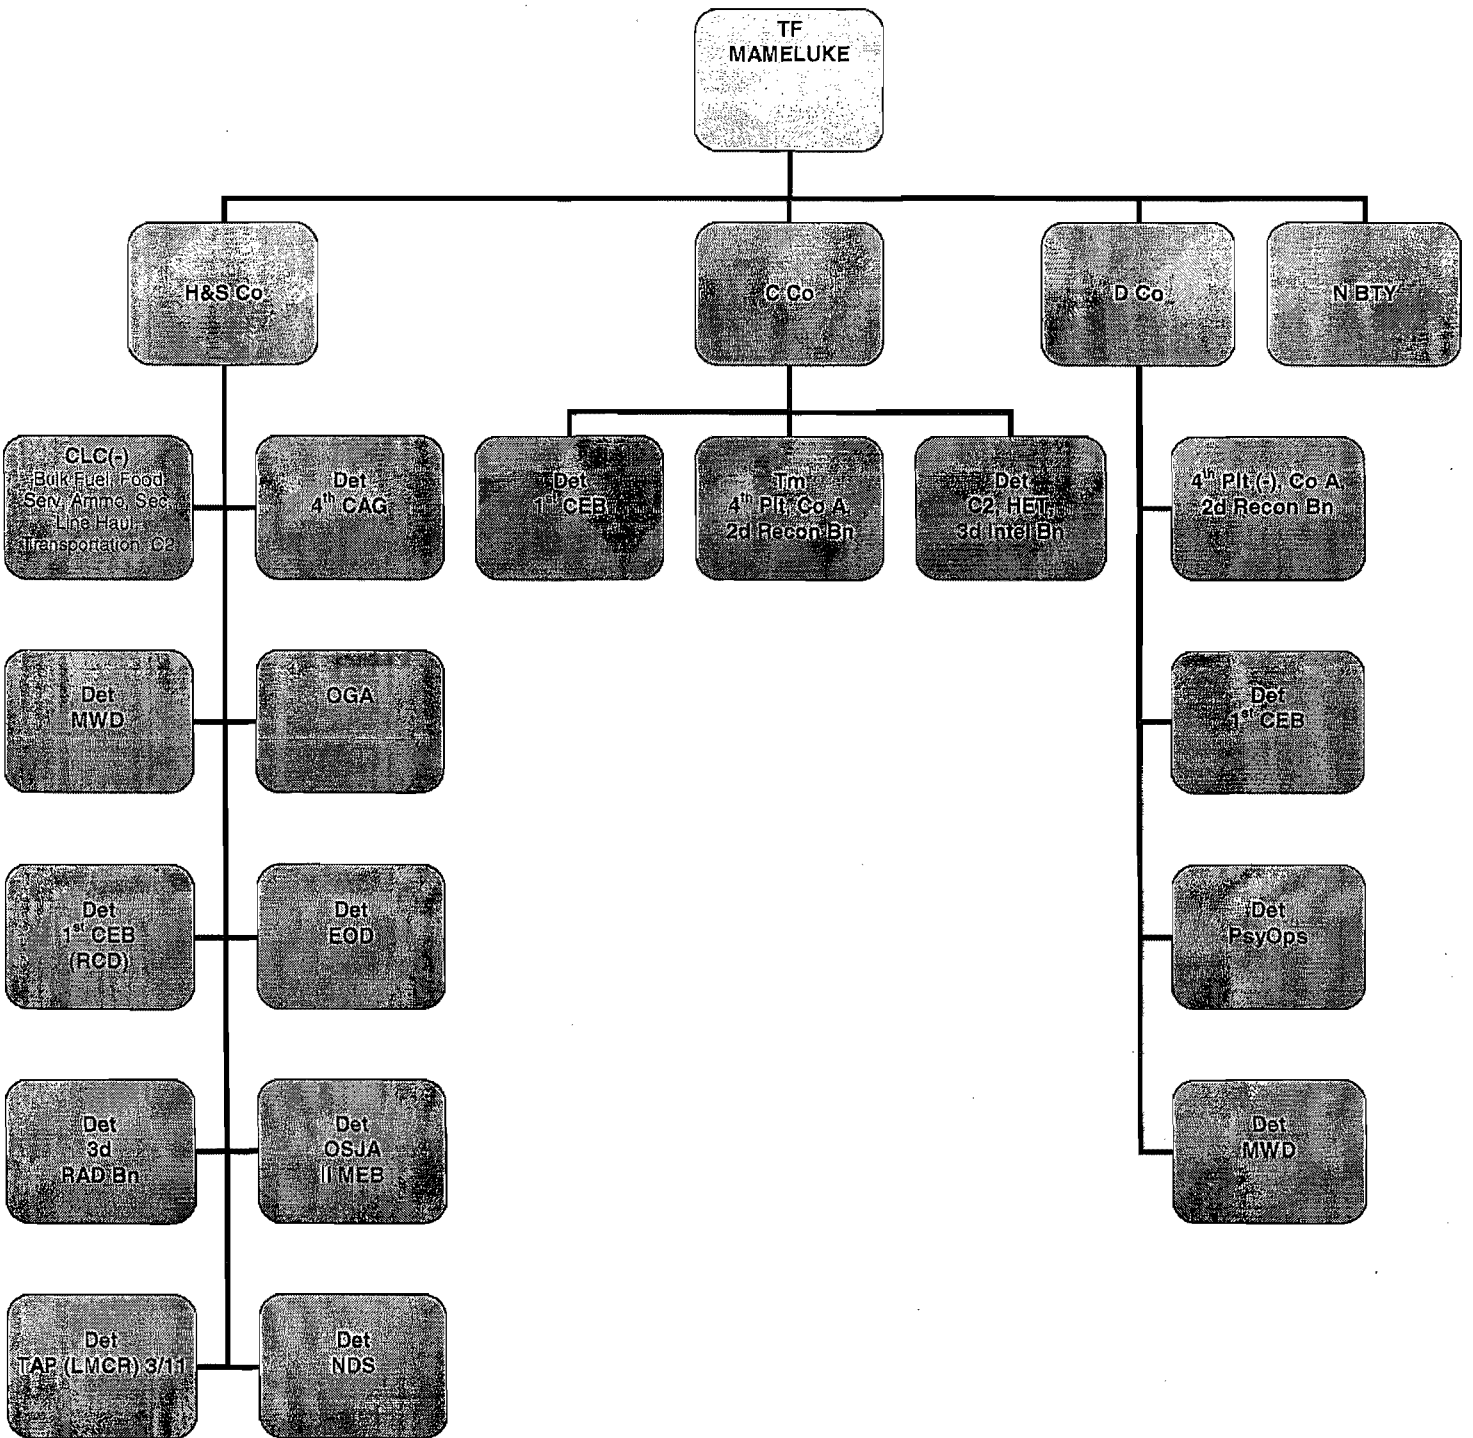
TF
MAMELUKE

H&S Co

CLC(-)
Bulk Fuel, Food Serv, Ammo, Sec, Line Haul, Transportation, C2

Det
4$^{th}$ CAG

Det
MWD

OGA

Det
1$^{st}$ CEB
(RCD)

Det
EOD

Det
3d
RAD Bn

Det
OSJA
II MEB

Det
TAP (LMCR) 3/11

Det
NDS

C Co

Det
1$^{st}$ CEB

Tm
4$^{th}$ Plt, Co A,
2d Recon Bn

Det
C2, HET,
3d Intel Bn

D Co

4$^{th}$ Plt (-), Co A,
2d Recon Bn

Det
1$^{st}$ CEB

Det
PsyOps

Det
MWD

N BTY